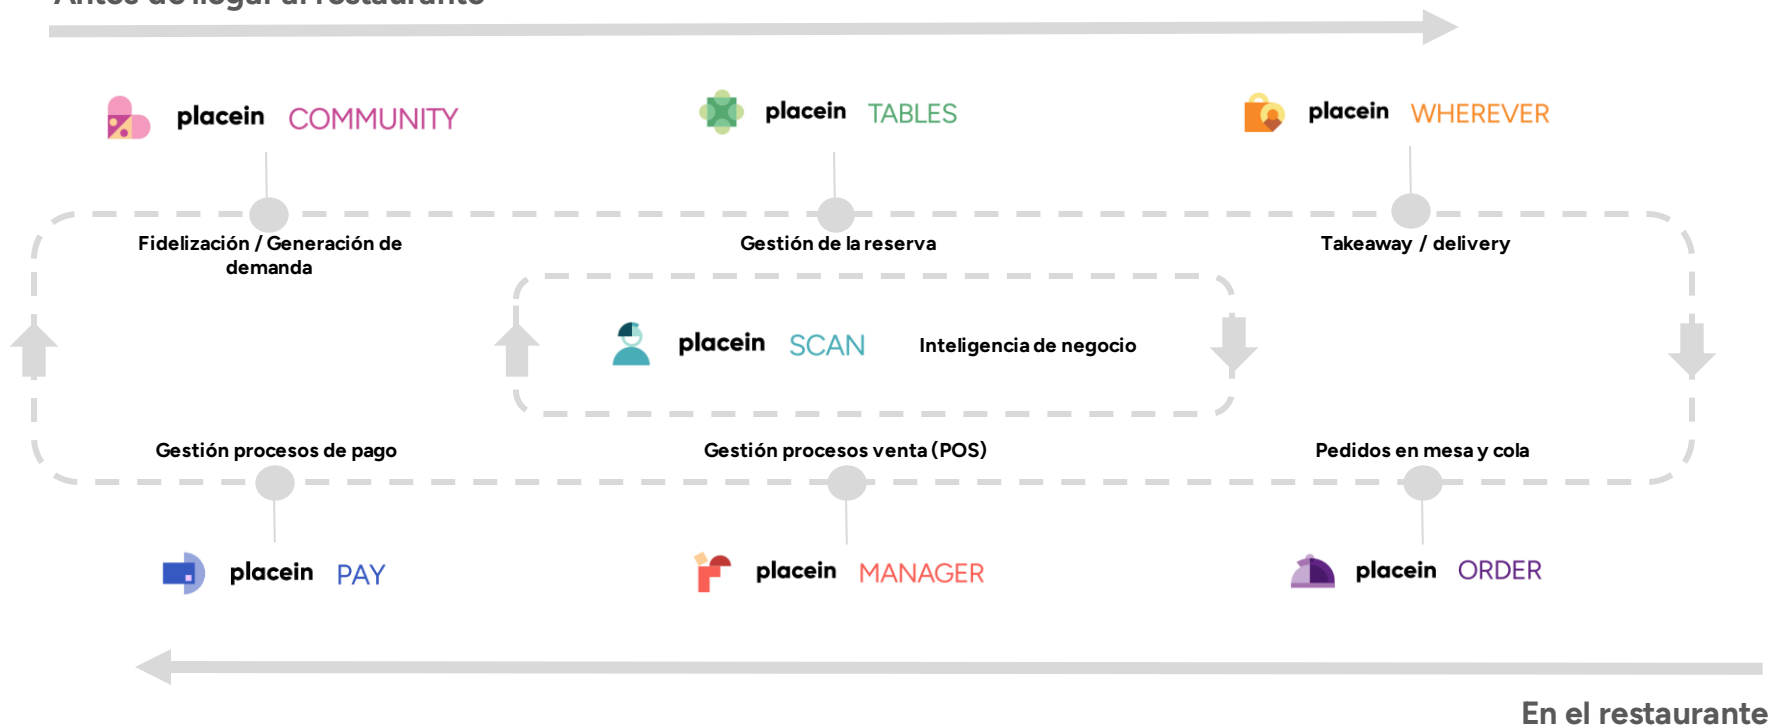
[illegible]

placein COMMUNITY

placein TABLES

placein WHEREVER

Fidelización / Generación de demanda

Gestión de la reserva

Takeaway / delivery

placein SCAN

Inteligencia de negocio

Gestión procesos de pago

Gestión procesos venta (POS)

Pedidos en mesa y cola

placein PAY

placein MANAGER

placein ORDER

En el restaurante